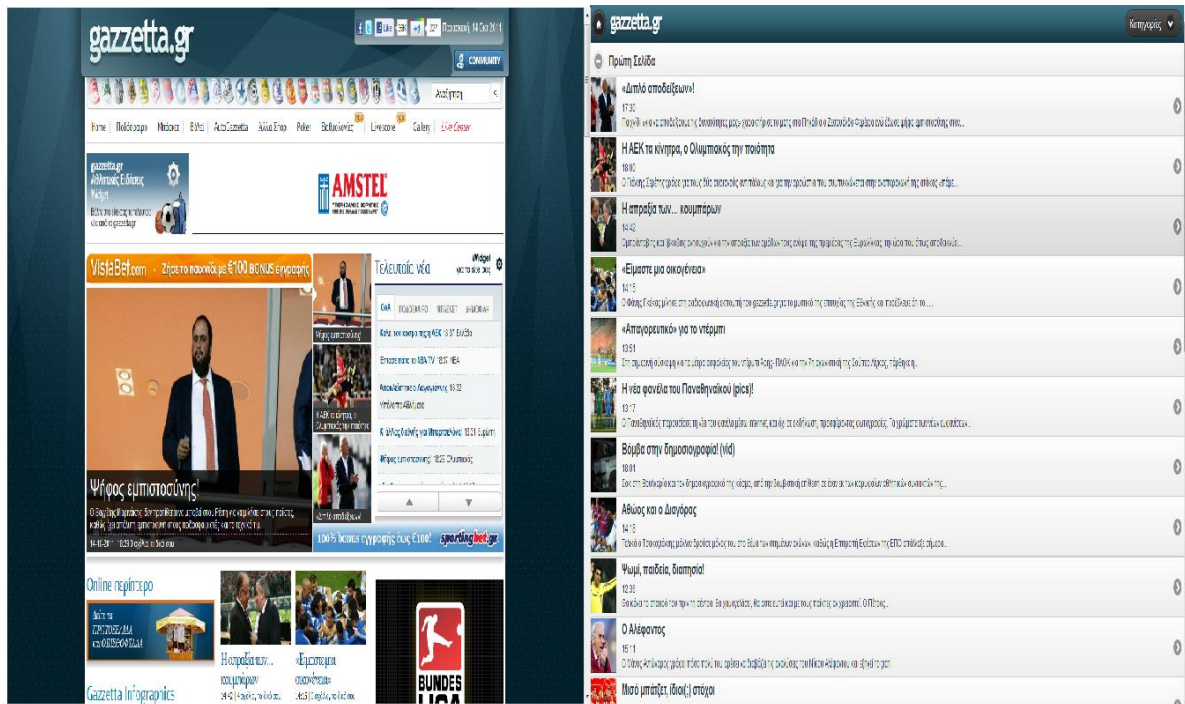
gazzetta.gr

Παρασκευή 14 Oct 2011

COMMUNITY

Αναζήτηση

Home Ποδόσφαιρο Μπάσκετ Blogs AutoGazzetta Άλλα Σπορ Poker Betting Livescore Gallery Live Center

gazzetta.gr Αθλητικές Ειδήσεις Widget

AMSTEL

VistaBet.com Ζήτα το νούμερο με €100 BONUS εγγραφής

Ψήφος εμπιστοσύνης!

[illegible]

Τελευταία νέα

Widget

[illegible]

Ψήφος εμπιστοσύνης

Η ΑΕΚ τα κίνητρα, ο Ολυμπιακός την ποιότητα

100% bonus εγγραφής έως 100€ sportingbet.gr

Online περίπτερο

Gazzetta Infographics

Η απραξία των... κουμπάρων

«Είμαστε μια οικογένεια»

BUNDES LIGA

gazzetta.gr

Κατηγορίες

Πρώτη Σελίδα

«Διπλό αποδείξεων»!
17:30
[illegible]

Η ΑΕΚ τα κίνητρα, ο Ολυμπιακός την ποιότητα
18:00
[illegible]

Η απραξία των... κουμπάρων
14:42
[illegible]

«Είμαστε μια οικογένεια»
14:15
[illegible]

«Απαγορευτικό» για το ντέρμπι
13:51
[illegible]

Η νέα φανέλα του Παναθηναϊκού (pics)!
13:17
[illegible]

Βόμβα στην δημοσιογραφία! (vid)
18:01
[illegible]

Αθώος και ο Διαγόρας
14:13
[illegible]

Ψωμί, παιδεία, διαπασών!
12:35
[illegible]

Ο Αλέφαντος
15:11
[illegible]

Μισό μπάτζετ, ίδιοι(;) στόχοι